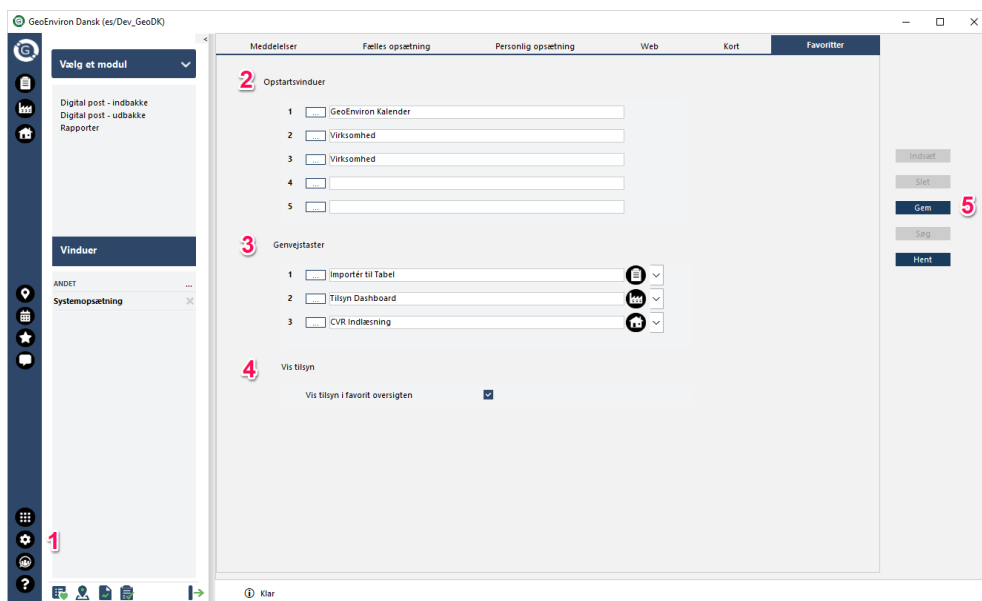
GeoEnviron Dansk (es/Dev_GeoDK)

Vælg et modul

Digital post - indbakke
Digital post - udbakke
Rapporter

Vinduer

ANDET ...
Systemopsætning

1

Meddelelser | Fælles opsætning | Personlig opsætning | Web | Kort | Favoritter

2 Opstartsvinduer

1 ... GeoEnviron Kalender
2 ... Virksomhed
3 ... Virksomhed
4 ...
5 ...

3 Genvejstaster

1 ... Importér til Tabel
2 ... Tilsyn Dashboard
3 ... CVR Indlæsning

4 Vis tilsyn

Vis tilsyn i favorit oversigten

Indsæt
Slet
Gem
Søg
Hent

5

Klar